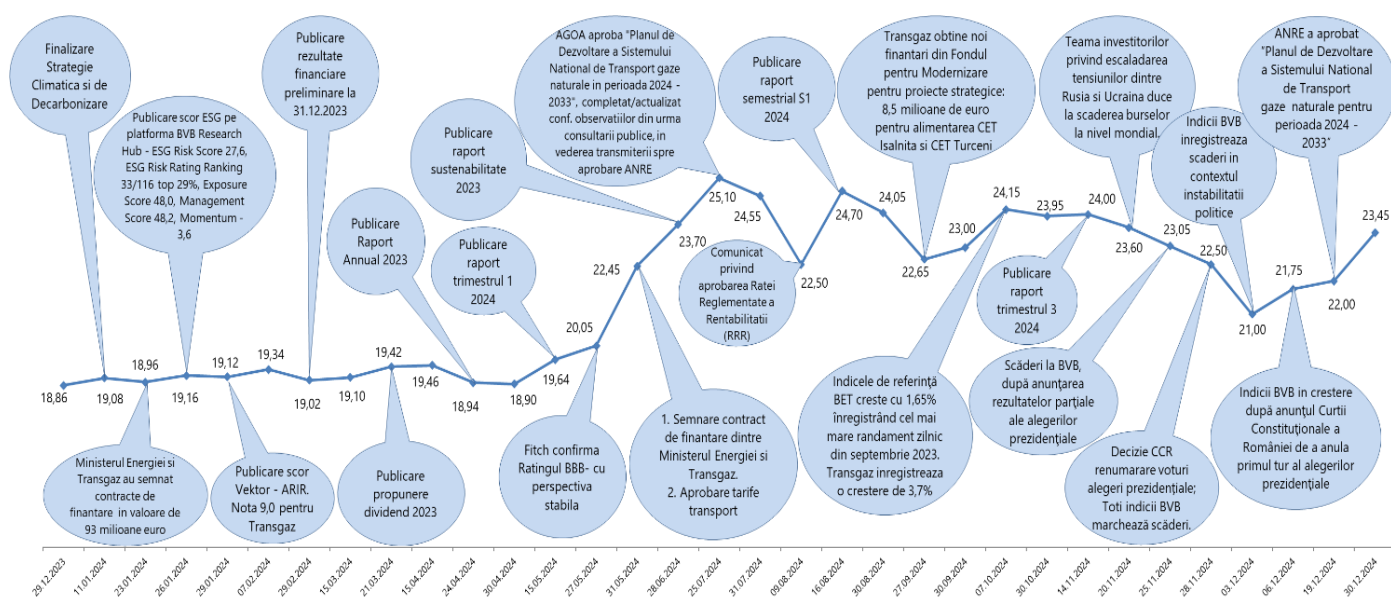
Finalizare Strategie Climatica si de Decarbonizare

Publicare scor ESG pe platforma BVB Research Hub - ESG Risk Score 27,6, ESG Risk Rating Ranking 33/116 top 29%, Exposure Score 48,0, Management Score 48,2, Momentum - 3,6

Publicare rezultate financiare preliminare la 31.12.2023

Publicare Raport Annual 2023

Publicare raport trimestrul 1 2024

Publicare raport sustenabilitate 2023

AGOA aproba "Planul de Dezvoltare a Sistemului National de Transport gaze naturale in perioada 2024 - 2033", completat/actualizat conf. observatiilor din urma consultarii publice, in vederea transmiterii spre aprobare ANRE

Publicare raport semestrial S1 2024

Transgaz obtine noi finantari din Fondul pentru Modernizare pentru proiecte strategice: 8,5 milioane de euro pentru alimentarea CET Isalnita si CET Turceni

Teama investitorilor privind escaladarea tensiunilor dintre Rusia si Ucraina duce la scaderea burselor la nivel mondial.

Indicii BVB inregistreaza scaderi in contextul instabilitatii politice

ANRE a aprobat "Planul de Dezvoltare a Sistemului National de Transport gaze naturale pentru perioada 2024 - 2033"

18,86
19,08
18,96
19,16
19,12
19,34
19,02
19,10
19,42
19,46
18,94
18,90
19,64
20,05
22,45
23,70
25,10
24,55
22,50
24,70
24,05
22,65
23,00
24,15
23,95
24,00
23,60
23,05
22,50
21,00
21,75
22,00
23,45

Comunicat privind aprobarea Ratei Reglementate a Rentabilitatii (RRR)

Publicare raport trimestrul 3 2024

Ministerul Energiei si Transgaz au semnat contracte de finantare in valoare de 93 milioane euro

Publicare scor Vektor - ARIR. Nota 9,0 pentru Transgaz

Publicare propunere dividend 2023

Fitch confirma Ratingul BBB- cu perspectiva stabila

1. Semnare contract de finantare dintre Ministerul Energiei si Transgaz.
2. Aprobare tarife transport

Indicele de referință BET creste cu 1,65% înregistrând cel mai mare randament zilnic din septembrie 2023. Transgaz inregistreaza o crestere de 3,7%

Scăderi la BVB, după anunțarea rezultatelor parțiale ale alegerilor prezidențiale

Decizie CCR renumarare voturi alegeri prezidențiale; Toti indicii BVB marchează scăderi.

Indicii BVB in crestere după anunțul Curtii Constituționale a României de a anula primul tur al alegerilor prezidențiale

29.12.2023
11.01.2024
23.01.2024
26.01.2024
29.01.2024
07.02.2024
29.02.2024
15.03.2024
21.03.2024
15.04.2024
24.04.2024
30.04.2024
15.05.2024
27.05.2024
31.05.2024
28.06.2024
25.07.2024
31.07.2024
09.08.2024
16.08.2024
30.08.2024
27.09.2024
30.09.2024
07.10.2024
30.10.2024
14.11.2024
20.11.2024
25.11.2024
28.11.2024
03.12.2024
06.12.2024
19.12.2024
30.12.2024